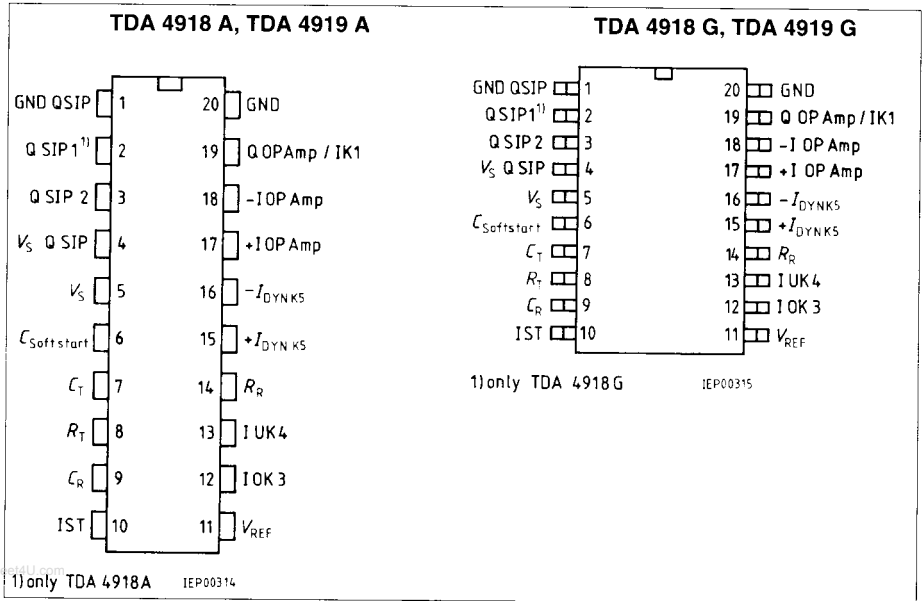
TDA 4918 A, TDA 4919 A

GND QSIP 1
Q SIP 1$^{1)}$ 2
Q SIP 2 3
$V_S$ Q SIP 4
$V_S$ 5
$C_{Softstart}$ 6
$C_T$ 7
$R_T$ 8
$C_R$ 9
IST 10
20 GND
19 Q OPAmp / IK1
18 −I OP Amp
17 +I OP Amp
16 $-I_{DYNK5}$
15 $+I_{DYNK5}$
14 $R_R$
13 I UK4
12 I OK3
11 $V_{REF}$

1) only TDA 4918A IEP00314

TDA 4918 G, TDA 4919 G

GND QSIP 1
QSIP1$^{1)}$ 2
Q SIP 2 3
$V_S$ Q SIP 4
$V_S$ 5
$C_{Softstart}$ 6
$C_T$ 7
$R_T$ 8
$C_R$ 9
IST 10
20 GND
19 Q OP Amp / IK1
18 −I OP Amp
17 +I OP Amp
16 $-I_{DYNK5}$
15 $+I_{DYNK5}$
14 $R_R$
13 I UK4
12 I OK3
11 $V_{REF}$

1) only TDA 4918G IEP00315

et4U.com